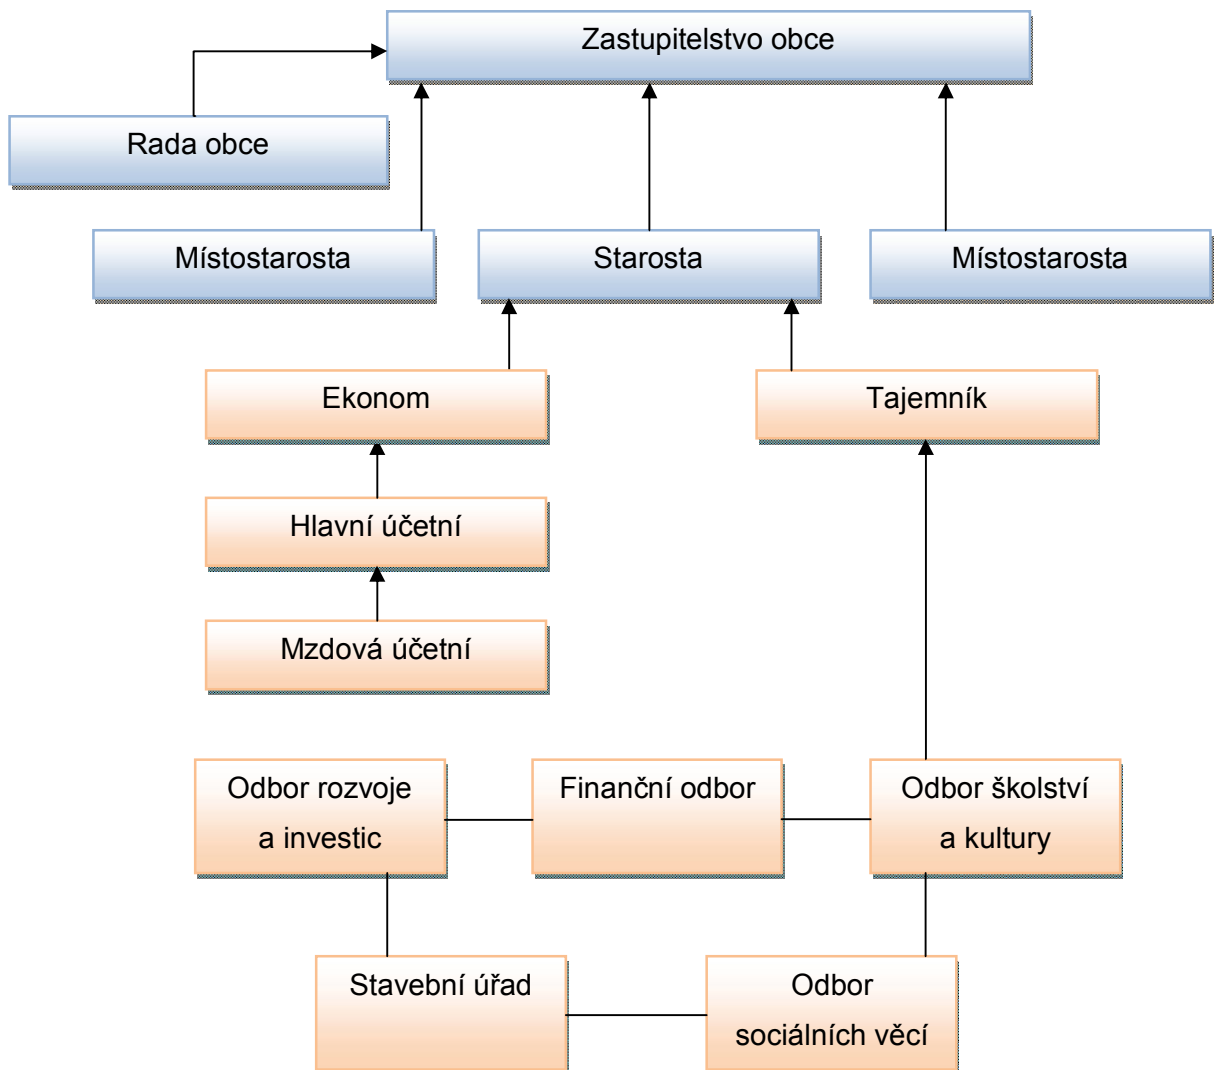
Zastupitelstvo obce

Rada obce

Místostarosta

Starosta

Místostarosta

Ekonom

Tajemník

Hlavní účetní

Mzdová účetní

Odbor rozvoje a investic

Finanční odbor

Odbor školství a kultury

Stavební úřad

Odbor sociálních věcí